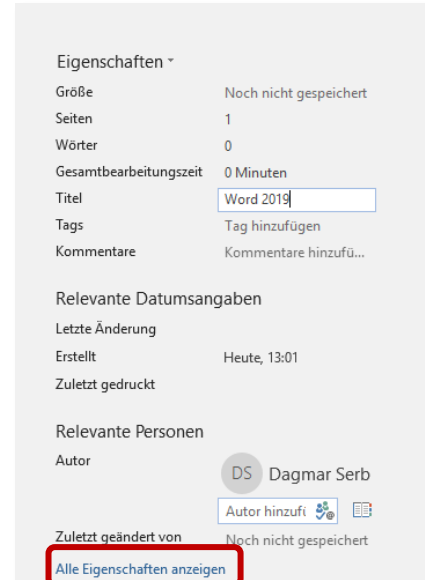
Eigenschaften

| | |
|---|---|
| Größe | Noch nicht gespeichert |
| Seiten | 1 |
| Wörter | 0 |
| Gesamtbearbeitungszeit | 0 Minuten |
| Titel | Word 2019 |
| Tags | Tag hinzufügen |
| Kommentare | Kommentare hinzufü... |

Relevante Datumsangaben

| | |
|---|---|
| Letzte Änderung | |
| Erstellt | Heute, 13:01 |
| Zuletzt gedruckt | |

Relevante Personen

Autor

DS Dagmar Serb

Autor hinzufü

Zuletzt geändert von Noch nicht gespeichert

Alle Eigenschaften anzeigen